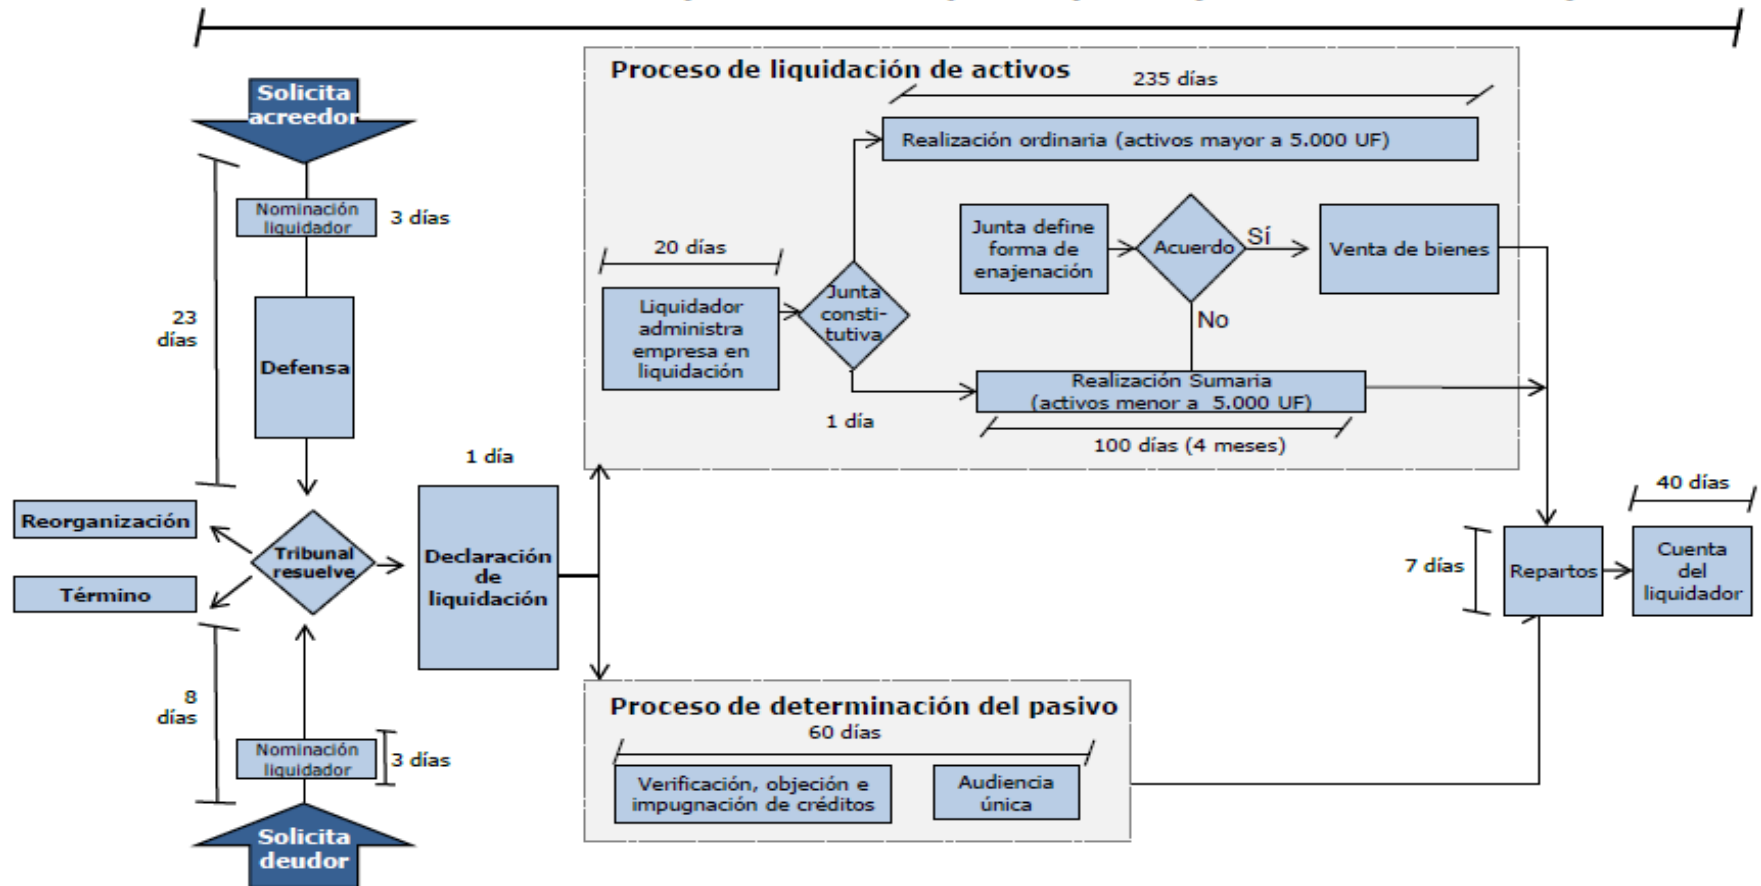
Solicita acreedor

Nominación liquidador

3 días

23 días

Defensa

Reorganización

Término

Tribunal resuelve

8 días

Nominación liquidador

3 días

Solicita deudor

1 día

Declaración de liquidación

Proceso de liquidación de activos

235 días

Realización ordinaria (activos mayor a 5.000 UF)

20 días

Liquidador administra empresa en liquidación

Junta constitutiva

Junta define forma de enajenación

Acuerdo

Sí

Venta de bienes

No

Realización Sumaria (activos menor a 5.000 UF)

1 día

100 días (4 meses)

40 días

7 días

Repartos

Cuenta del liquidador

Proceso de determinación del pasivo

60 días

Verificación, objeción e impugnación de créditos

Audiencia única